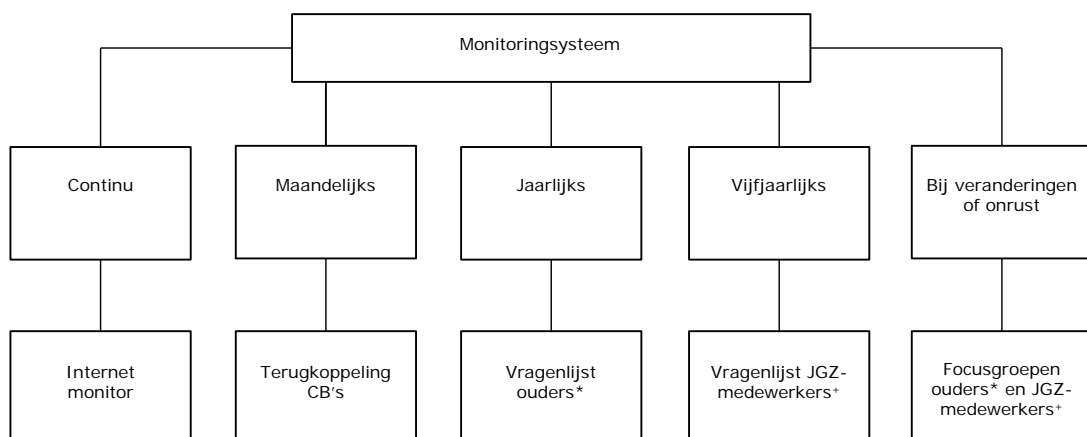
Monitoringsysteem

Continu

Maandelijks

Jaarlijks

Vijfjaarlijks

Bij veranderingen of onrust

Internet monitor

Terugkoppeling CB's

Vragenlijst ouders*

Vragenlijst JGZ-medewerkers$^+$

Focusgroepen ouders* en JGZ-medewerkers$^+$